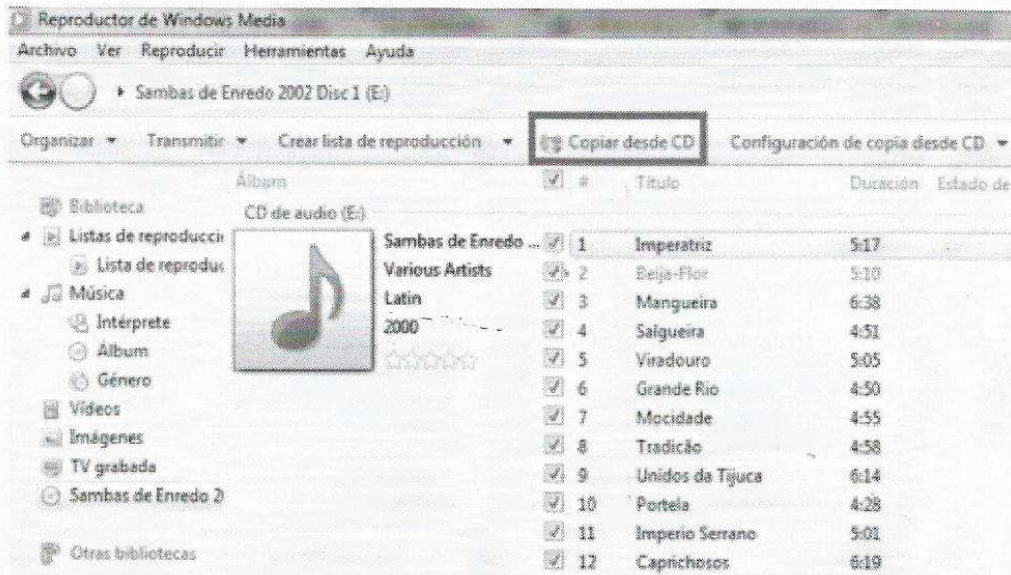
Reproductor de Windows Media

Archivo Ver Reproducir Herramientas Ayuda

Sambas de Enredo 2002 Disc 1 (E:)

Organizar ▾ Transmitir ▾ Crear lista de reproducción ▾ Copiar desde CD Configuración de copia desde CD ▾

Biblioteca
Listas de reproducci
Lista de reproduc
Música
Intérprete
Álbum
Género
Vídeos
Imágenes
TV grabada
Sambas de Enredo 2(
Otras bibliotecas

Álbum
CD de audio (E:)
Sambas de Enredo ...
Various Artists
Latin
2000

| # | Título | Duración | Estado de |
|---|---|---|---|
| 1 | Imperatriz | 5:17 | |
| 2 | Beija-Flor | 5:10 | |
| 3 | Mangueira | 6:38 | |
| 4 | Salgueira | 4:51 | |
| 5 | Viradouro | 5:05 | |
| 6 | Grande Rio | 4:50 | |
| 7 | Mocidade | 4:55 | |
| 8 | Tradicão | 4:58 | |
| 9 | Unidos da Tijuca | 6:14 | |
| 10 | Portela | 4:28 | |
| 11 | Imperio Serrano | 5:01 | |
| 12 | Caprichosos | 6:19 | |